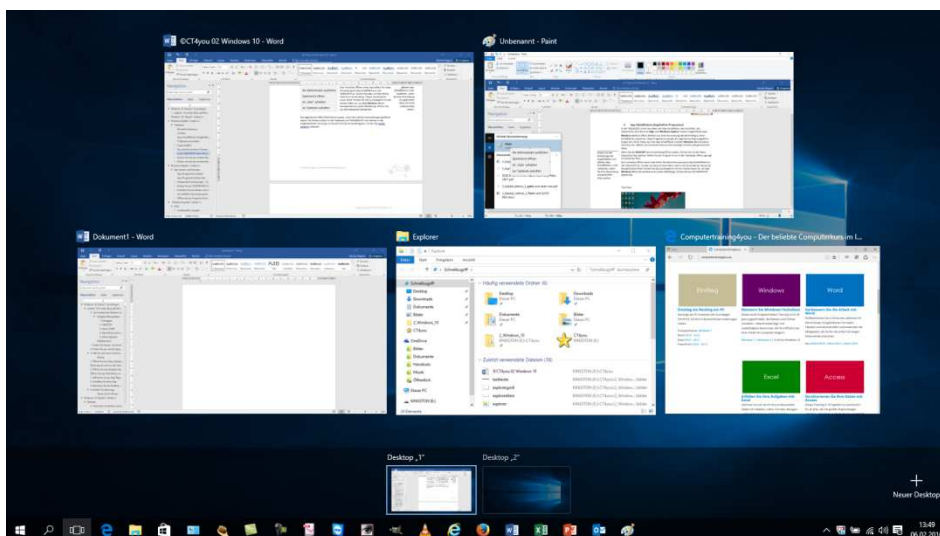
©CT4you 02 Windows 10 - Word

Unbenannt - Paint

Dokument1 - Word

Explorer

Computertraining4you - Der beliebte Computerkurs im I...

Schnellzugriff

Häufig verwendete Ordner (8)

Desktop

Downloads

Dokumente

Bilder

Zuletzt verwendete Dateien (10)

Einstieg

Windows

Word

Excel

Access

Desktop „1“

Desktop „2“

Neuer Desktop

13:49

06.02.201